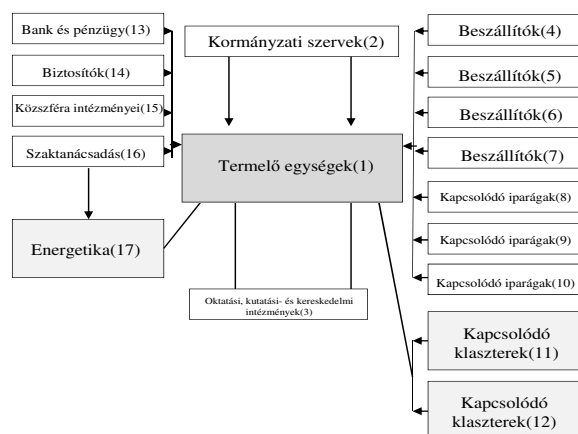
Bank és pénzügy(13)

Biztosítók(14)

Közszféra intézményei(15)

Szaktanácsadás(16)

Energetika(17)

Kormányzati szervek(2)

Termelő egységek(1)

Oktatási, kutatási- és kereskedelmi intézmények(3)

Beszállítók(4)

Beszállítók(5)

Beszállítók(6)

Beszállítók(7)

Kapcsolódó iparágak(8)

Kapcsolódó iparágak(9)

Kapcsolódó iparágak(10)

Kapcsolódó klaszterek(11)

Kapcsolódó klaszterek(12)